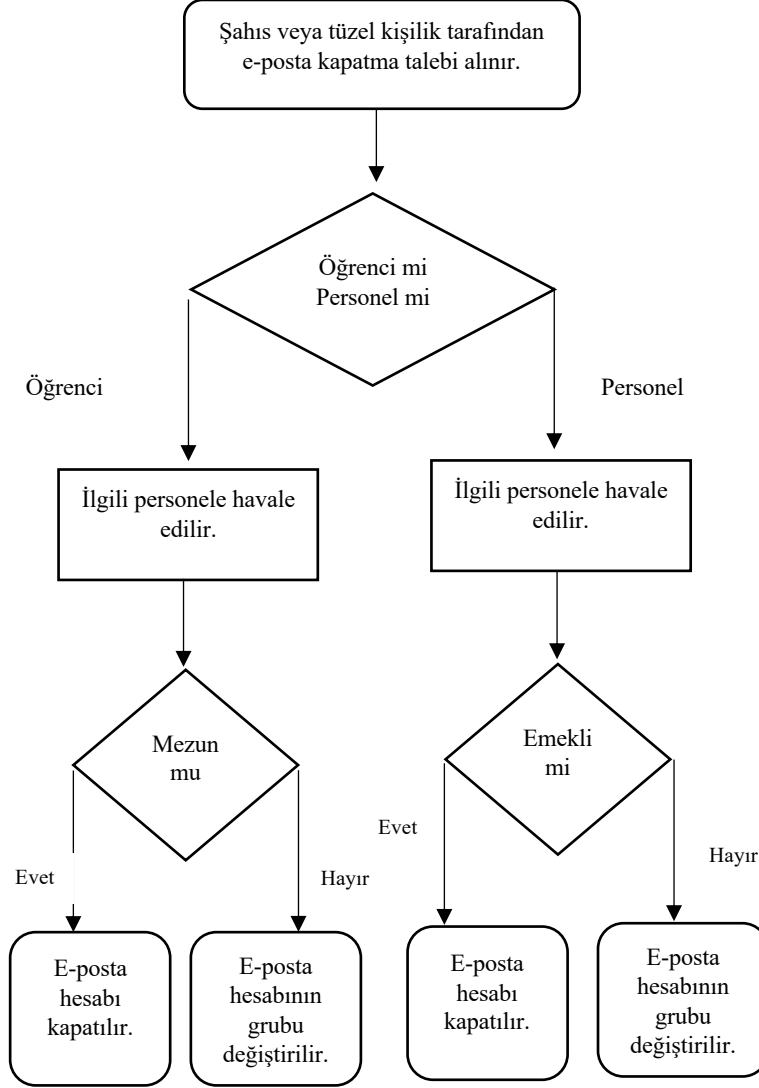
Şahıs veya tüzel kişilik tarafından e-posta kapatma talebi alınır.

Öğrenci mi Personel mi

Öğrenci

Personel

İlgili personele havale edilir.

İlgili personele havale edilir.

Mezun mu

Emekli mi

Evet

Hayır

Evet

Hayır

E-posta hesabı kapatılır.

E-posta hesabının grubu değiştirilir.

E-posta hesabı kapatılır.

E-posta hesabının grubu değiştirilir.